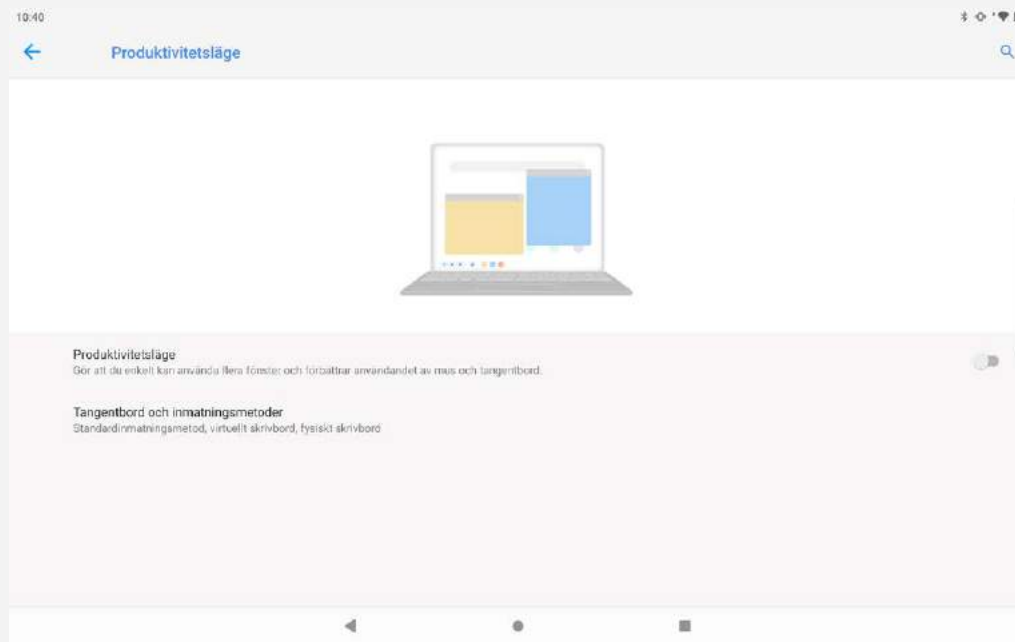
10:40

Produktivitetsläge

Produktivitetsläge
Gör att du enkelt kan använda flera fönster och förbättrar användandet av mus och tangentbord.

Tangentbord och inmatningsmetoder
Standardinmatningsmetod, virtuellt skrivbord, fysiskt skrivbord